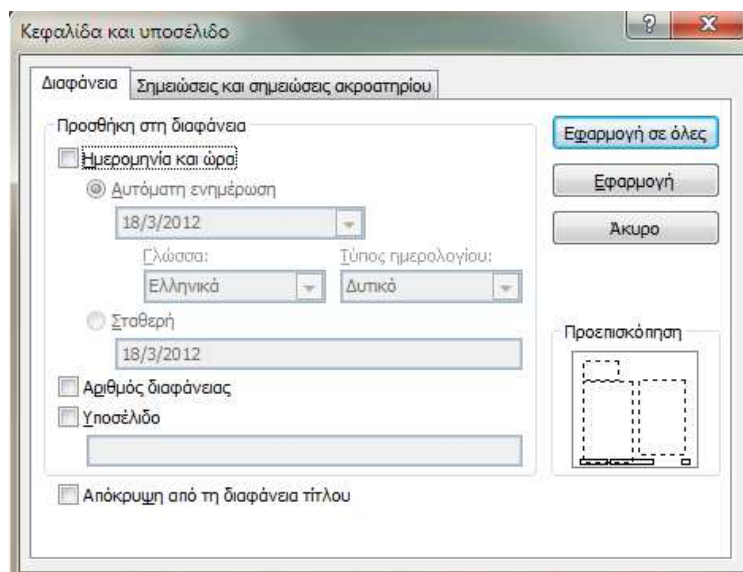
Κεφαλίδα και υποσέλιδο

?

X

Διαφάνεια

Σημειώσεις και σημειώσεις ακροατηρίου

Προσθήκη στη διαφάνεια

Ημερομηνία και ώρα

Αυτόματη ενημέρωση

18/3/2012

Γλώσσα:

Τύπος ημερολογίου:

Ελληνικά

Δυτικό

Σταθερή

18/3/2012

Αριθμός διαφάνειας

Υποσέλιδο

Απόκρυψη από τη διαφάνεια τίτλου

Εφαρμογή σε όλες

Εφαρμογή

Άκυρο

Προεπισκόπηση